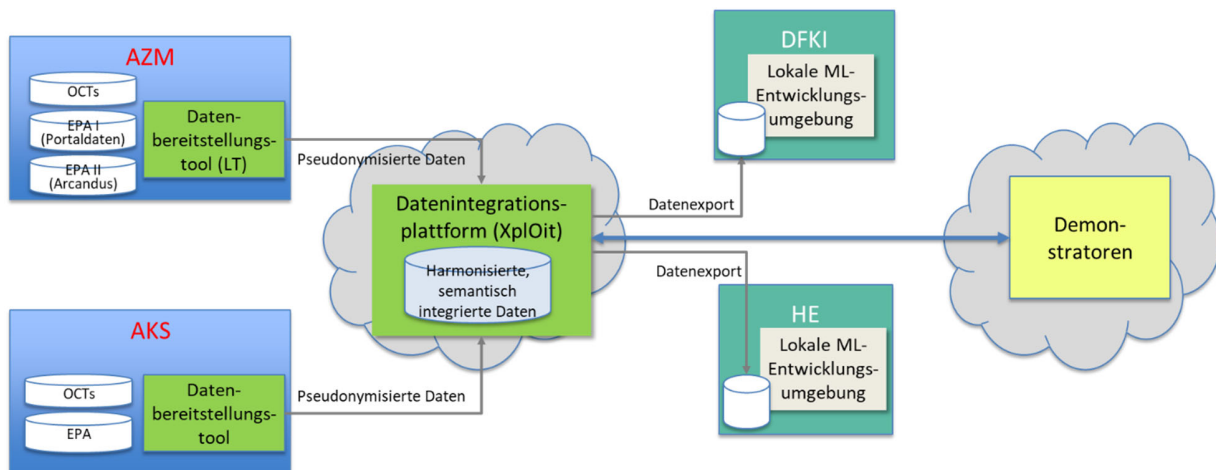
AZM

OCTs

EPA I (Portaldaten)

EPA II (Arcandus)

Datenbereitstellungstool (LT)

Pseudonymisierte Daten

DFKI

Lokale ML-Entwicklungsumgebung

Datenintegrationsplattform (XplOit)

Harmonisierte, semantisch integrierte Daten

Datenexport

Datenexport

Demonstratoren

HE

Lokale ML-Entwicklungsumgebung

AKS

OCTs

EPA

Datenbereitstellungstool

Pseudonymisierte Daten